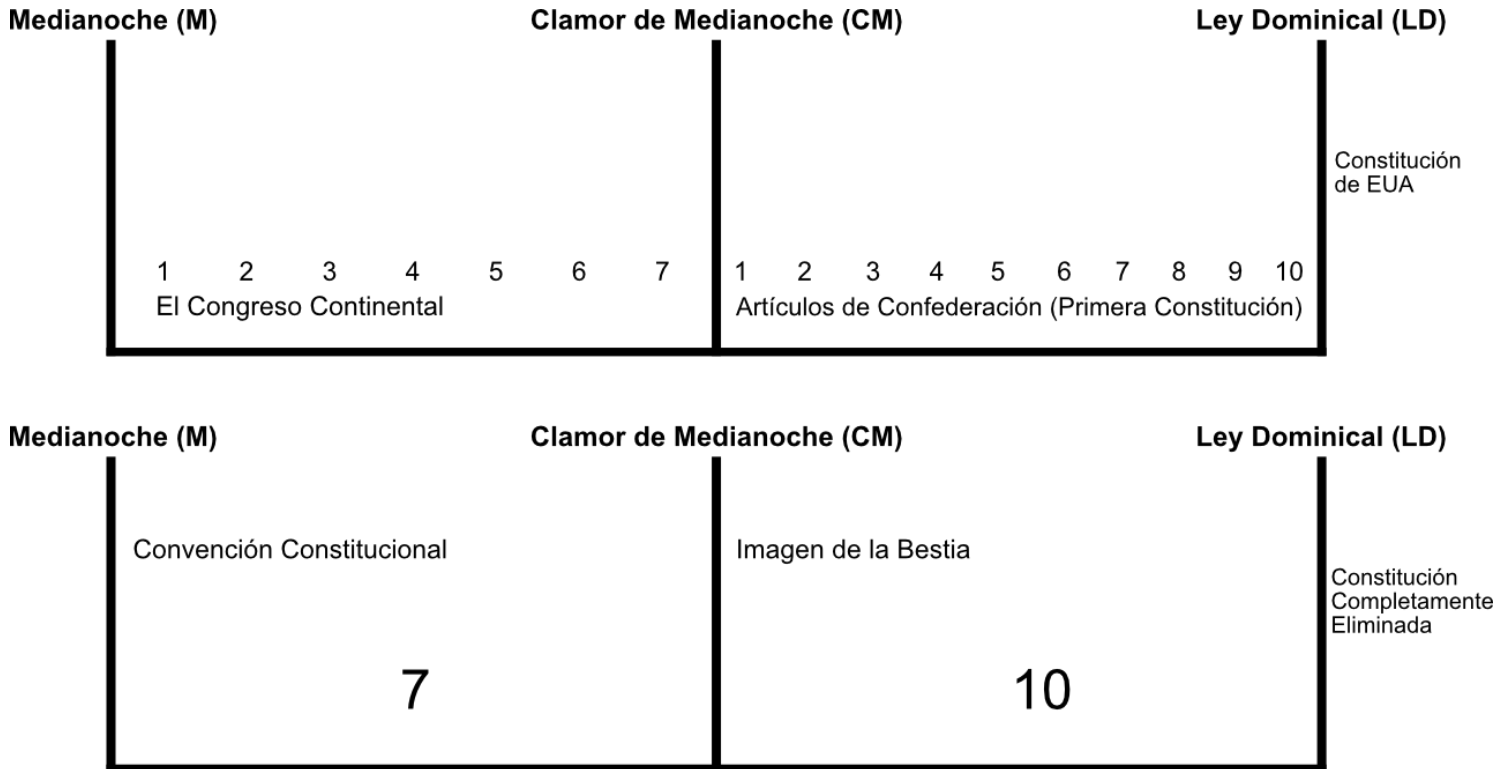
Medianoche (M)

Clamor de Medianoche (CM)

Ley Dominical (LD)

Constitución de EUA

1 2 3 4 5 6 7
El Congreso Continental

1 2 3 4 5 6 7 8 9 10
Artículos de Confederación (Primera Constitución)

Medianoche (M)

Clamor de Medianoche (CM)

Ley Dominical (LD)

Convención Constitucional

7

Imagen de la Bestia

10

Constitución Completamente Eliminada